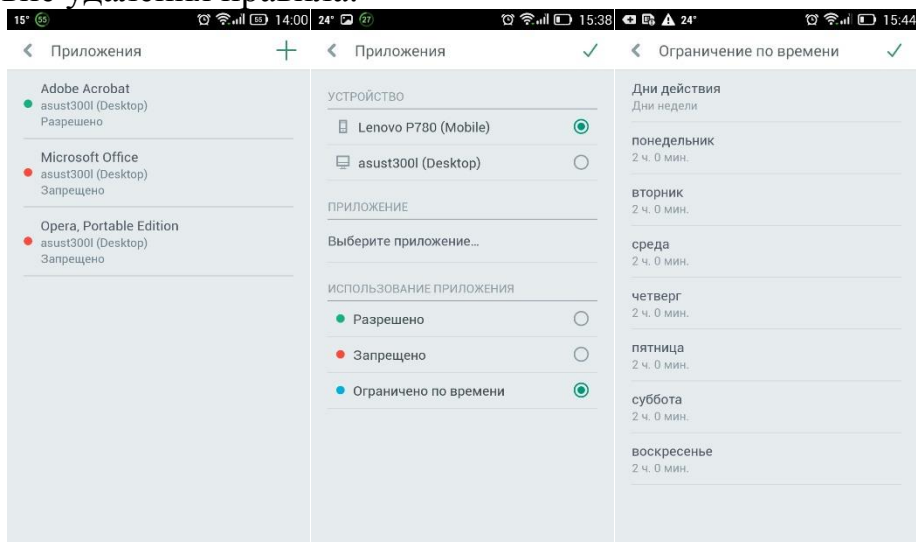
15° 55 14:00
Приложения +
Adobe Acrobat
asust300l (Desktop)
Разрешено
Microsoft Office
asust300l (Desktop)
Запрещено
Opera, Portable Edition
asust300l (Desktop)
Запрещено

24° 27 15:38
Приложения ✓
УСТРОЙСТВО
Lenovo P780 (Mobile)
asust300l (Desktop)
ПРИЛОЖЕНИЕ
Выберите приложение...
ИСПОЛЬЗОВАНИЕ ПРИЛОЖЕНИЯ
Разрешено
Запрещено
Ограничено по времени

24° 15:44
Ограничение по времени ✓
Дни действия
Дни недели
понедельник
2 ч. 0 мин.
вторник
2 ч. 0 мин.
среда
2 ч. 0 мин.
четверг
2 ч. 0 мин.
пятница
2 ч. 0 мин.
суббота
2 ч. 0 мин.
воскресенье
2 ч. 0 мин.